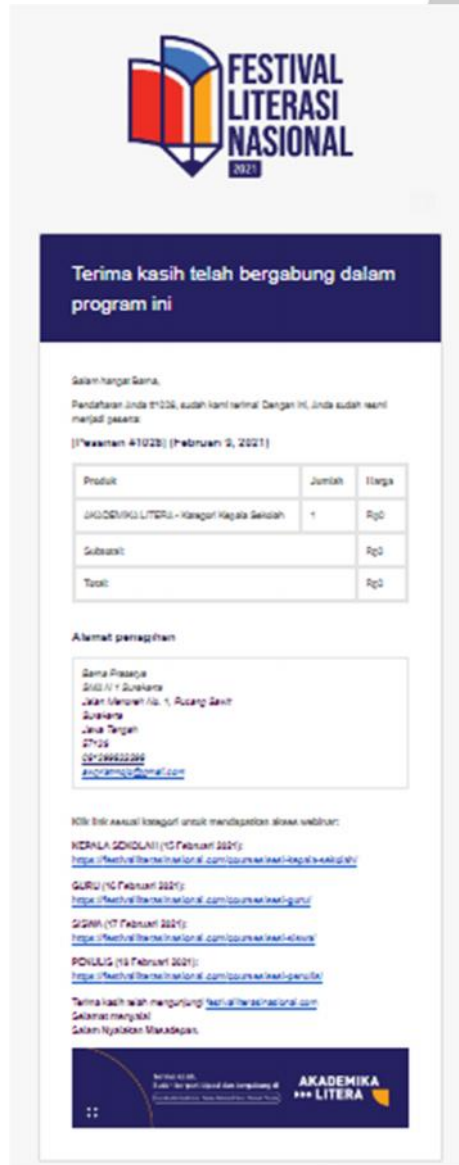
FESTIVAL LITERASI NASIONAL 2021

Terima kasih telah bergabung dalam program ini

Salam hangat Sama,

Pendaftaran Anda #1028, sudah kami terima! Dengan ini, Anda sudah resmi menjadi peserta:

[Pesanan #1028] (Februari 9, 2021)

| Produk | Jumlah | Harga |
|---|---|---|
| AKADEMIKA LITERA - Kategori Kepala Sekolah | 1 | Rp0 |
| Subtotal: | | Rp0 |
| Total: | | Rp0 |

Alamat penagihan

Sama Prasetya
SMA N 1 Surakarta
Jalan Monginsidi No. 1, Pucang Sawit
Surakarta
Jawa Tengah
57126
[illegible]
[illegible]@gmail.com

Klik link sesuai kategori untuk mendapatkan akses webinar:

KEPALA SEKOLAH (15 Februari 2021):
https://festivalliterasinasional.com/courses/kepala-sekolah/

GURU (16 Februari 2021):
https://festivalliterasinasional.com/courses/guru/

SISWA (17 Februari 2021):
https://festivalliterasinasional.com/courses/siswa/

PENULIS (18 Februari 2021):
https://festivalliterasinasional.com/courses/penulis/

Terima kasih telah mengunjungi festivalliterasinasional.com
Selamat menyimak!
Salam Nyalakan Masa depan.

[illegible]

AKADEMIKA LITERA